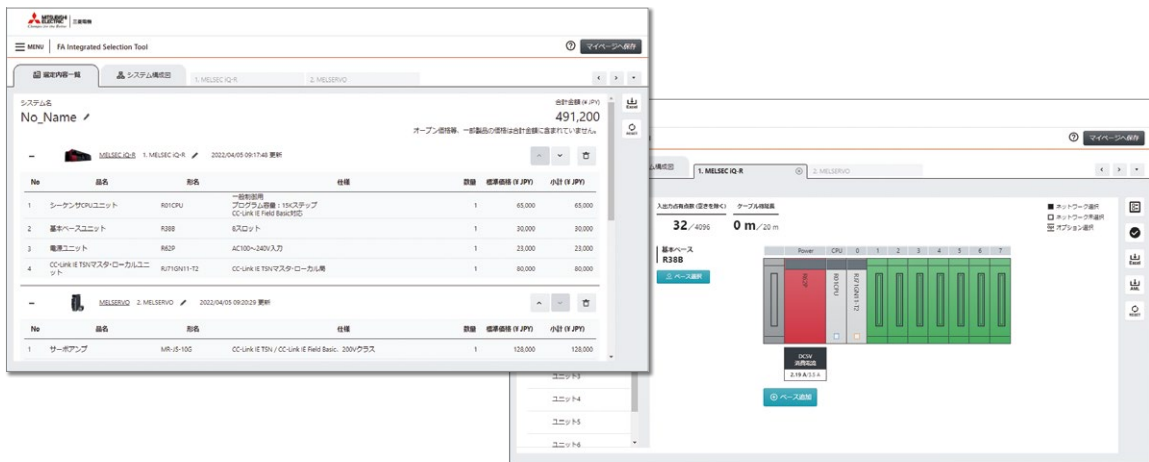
MITSUBISHI ELECTRIC 三菱電機
Changes for the Better

MENU FA Integrated Selection Tool
マイページへ保存

選定内容一覧 システム構成図 1. MELSEC iQ-R 2. MELSERVO

システム名
No_Name
合計金額 (¥ JPY)
491,200
オープン価格等、一部製品の価格は合計金額に含まれていません。

MELSEC iQ-R 1. MELSEC iQ-R 2022/04/05 09:17:48 更新

| No | 品名 | 形名 | 仕様 | 数量 | 標準価格 (¥ JPY) | 小計 (¥ JPY) |
|---|---|---|---|---|---|---|
| 1 | シーケンサCPUユニット | R01CPU | 一般制御用 プログラム容量：15Kステップ CC-Link IE Field Basic対応 | 1 | 65,000 | 65,000 |
| 2 | 基本ベースユニット | R38B | 8スロット | 1 | 30,000 | 30,000 |
| 3 | 電源ユニット | R62P | AC100〜240V入力 | 1 | 23,000 | 23,000 |
| 4 | CC-Link IE TSNマスタ・ローカルユニット | RJ71GN11-T2 | CC-Link IE TSNマスタ・ローカル局 | 1 | 80,000 | 80,000 |

MELSERVO 2. MELSERVO 2022/04/05 09:20:29 更新

| No | 品名 | 形名 | 仕様 | 数量 | 標準価格 (¥ JPY) | 小計 (¥ JPY) |
|---|---|---|---|---|---|---|
| 1 | サーボアンプ | MR-J5-10G | CC-Link IE TSN / CC-Link IE Field Basic、200Vクラス | 1 | 128,000 | 128,000 |

Excel
RESET

マイページへ保存
ム構成図 1. MELSEC iQ-R 2. MELSERVO

入出力占有点数 (空きを除く) ケーブル総延長
32／4096 0 m／20 m

基本ベース
R38B
ベース選択

ネットワーク選択
ネットワーク未選択
オプション選択

Power CPU 0 1 2 3 4 5 6 7
R62P R01CPU RJ71GN11-T2

DC5V 消費電流
2.19 A／3.5 A

ベース追加

ユニット3
ユニット4
ユニット5
ユニット6

Excel
XML
RESET